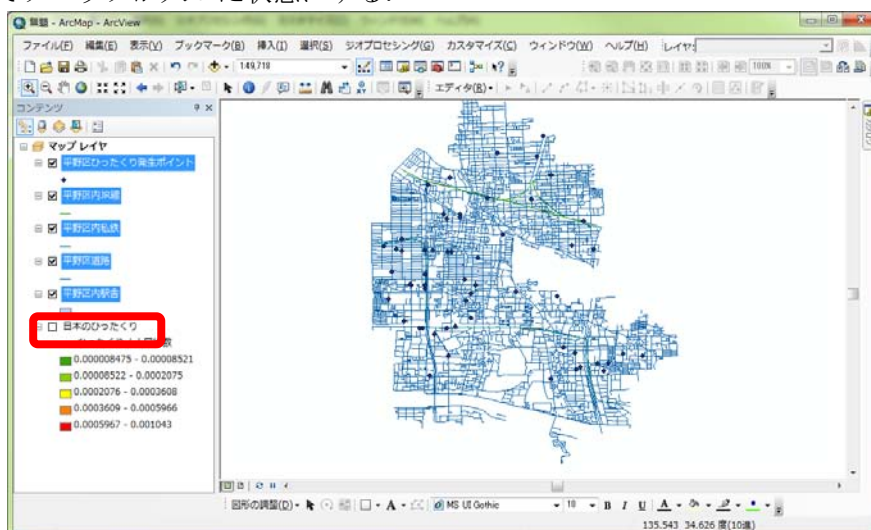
無題 - ArcMap - ArcView

ファイル(F) 編集(E) 表示(V) ブックマーク(B) 挿入(I) 選択(S) ジオプロセシング(G) カスタマイズ(C) ウィンドウ(W) ヘルプ(H) レイヤ:

1:149,718

100%

エディタ(R)

コンテンツ

マップ レイヤ

平野区ひったくり発生ポイント

平野区内JR線

平野区内私鉄

平野区道路

平野区内駅舎

日本のひったくり

0.000008475 - 0.00008521

0.00008522 - 0.0002075

0.0002076 - 0.0003608

0.0003609 - 0.0005966

0.0005967 - 0.001043

図形の調整(D)

MS UI Gothic

10

B I U

135.543 34.626 度(10進)